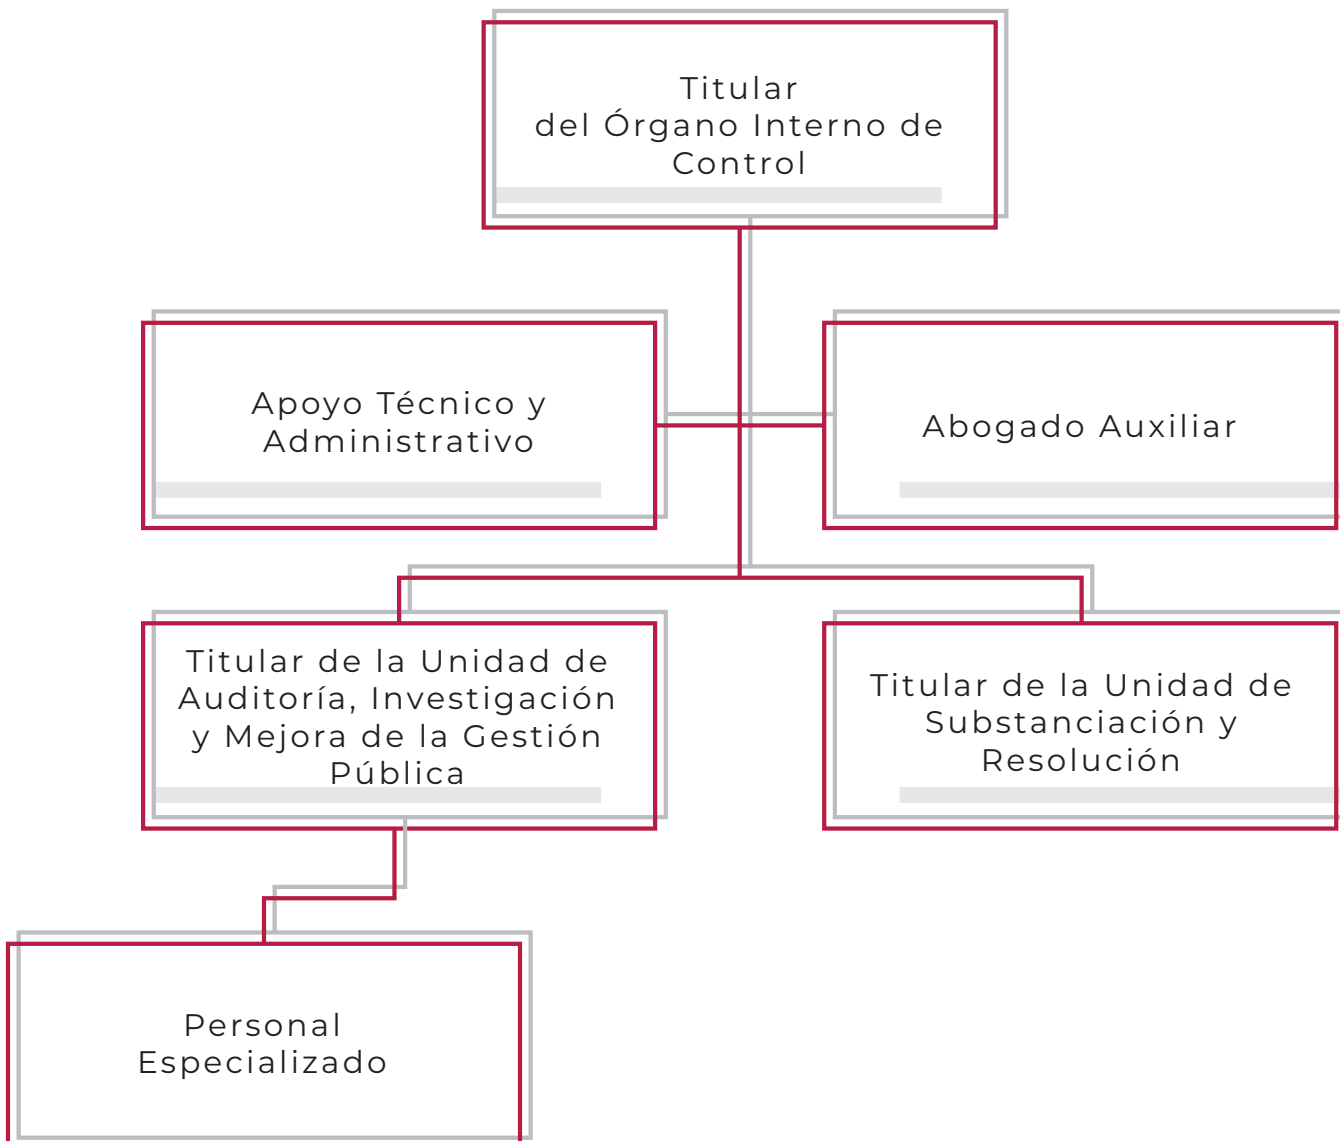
Titular
del Órgano Interno de Control

Apoyo Técnico y Administrativo

Abogado Auxiliar

Titular de la Unidad de Auditoría, Investigación y Mejora de la Gestión Pública

Titular de la Unidad de Substanciación y Resolución

Personal Especializado